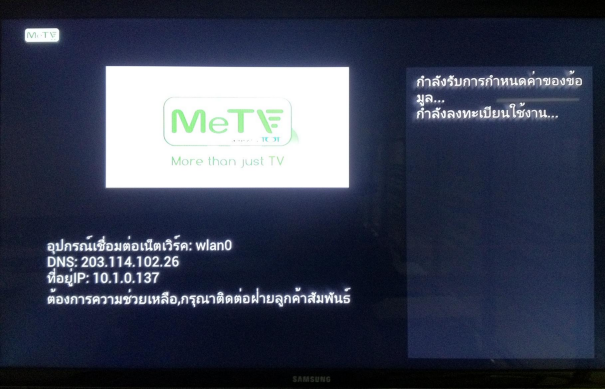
MeTV

MeTV
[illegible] TOT
More than just TV

กำลังรับการกำหนดค่าของข้อมูล...
กำลังลงทะเบียนใช้งาน...

อุปกรณ์เชื่อมต่อเน็ตเวิร์ค: wlan0
DNS: 203.114.102.26
ที่อยู่IP: 10.1.0.137
ต้องการความช่วยเหลือ,กรุณาติดต่อฝ่ายลูกค้าสัมพันธ์

SAMSUNG